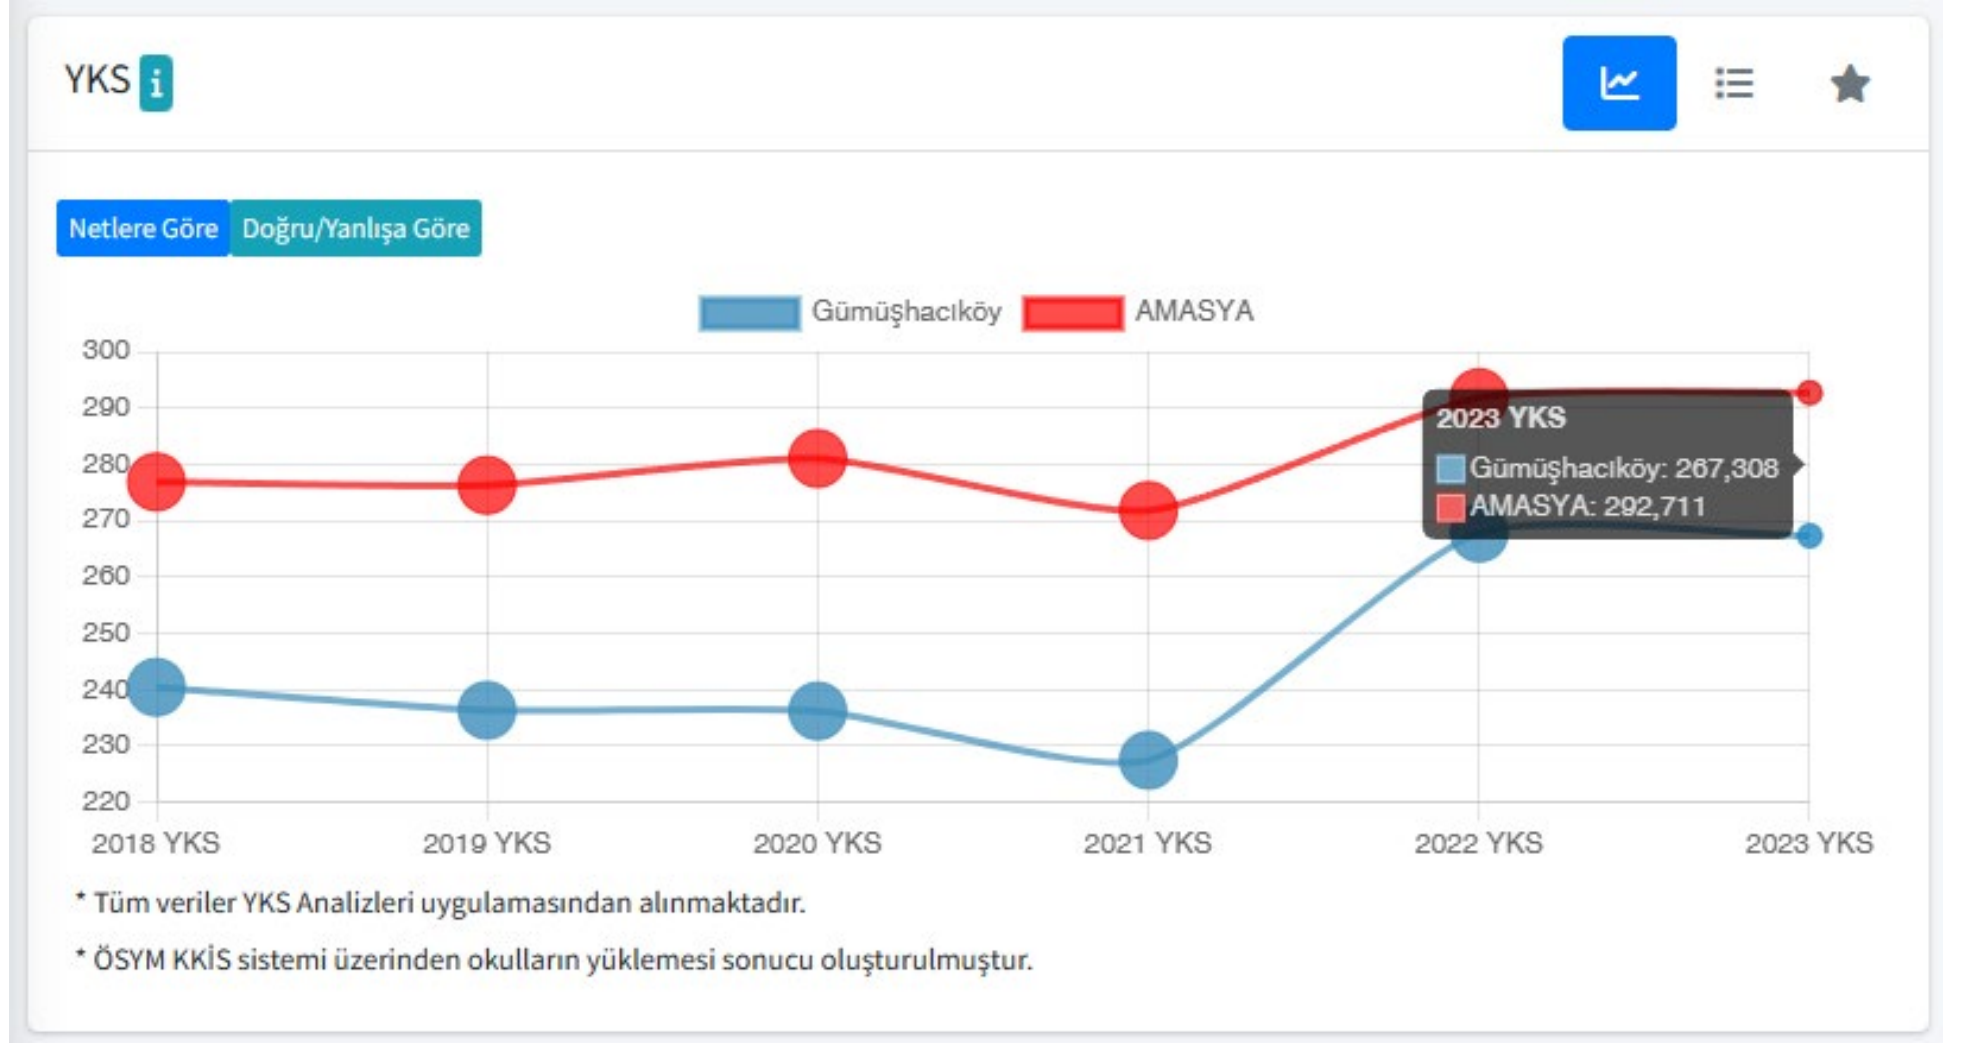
YKS i

Netlere Göre Doğru/Yanlışa Göre

Gümüşhacıköy AMASYA

300
290
280
270
260
250
240
230
220

2018 YKS 2019 YKS 2020 YKS 2021 YKS 2022 YKS 2023 YKS

2023 YKS
Gümüşhacıköy: 267,308
AMASYA: 292,711

* Tüm veriler YKS Analizleri uygulamasından alınmaktadır.

* ÖSYM KKİS sistemi üzerinden okulların yüklemesi sonucu oluşturulmuştur.